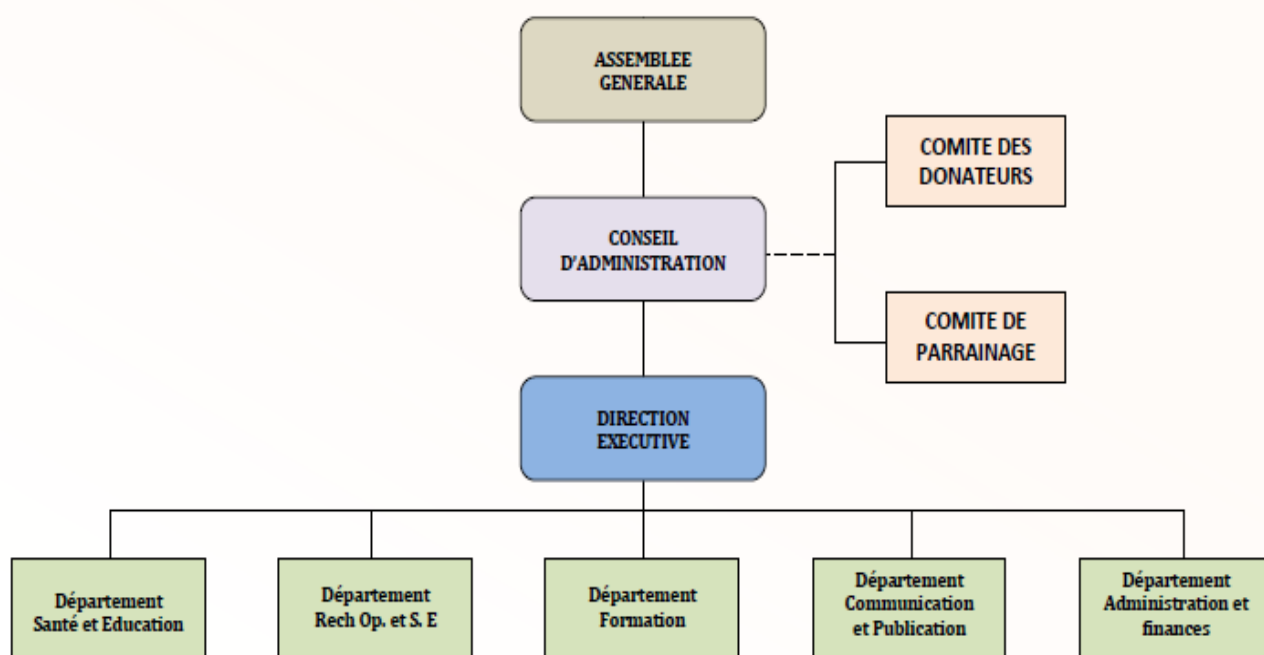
ASSEMBLEE GENERALE

COMITE DES DONATEURS

CONSEIL D'ADMINISTRATION

COMITE DE PARRAINAGE

DIRECTION EXECUTIVE

Département Santé et Education

Département Rech Op. et S. E

Département Formation

Département Communication et Publication

Département Administration et finances